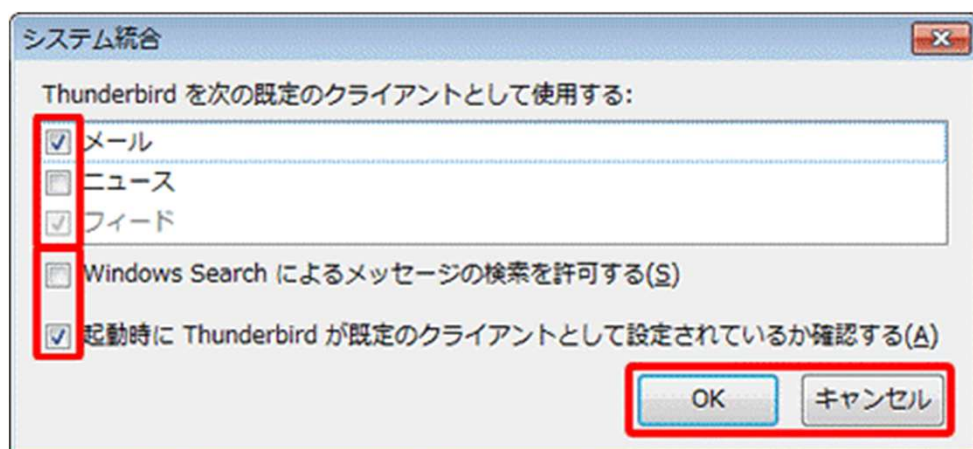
システム統合

Thunderbird を次の既定のクライアントとして使用する:

メール

ニュース

フィード

Windows Search によるメッセージの検索を許可する(S)

起動時に Thunderbird が既定のクライアントとして設定されているか確認する(A)

OK

キャンセル